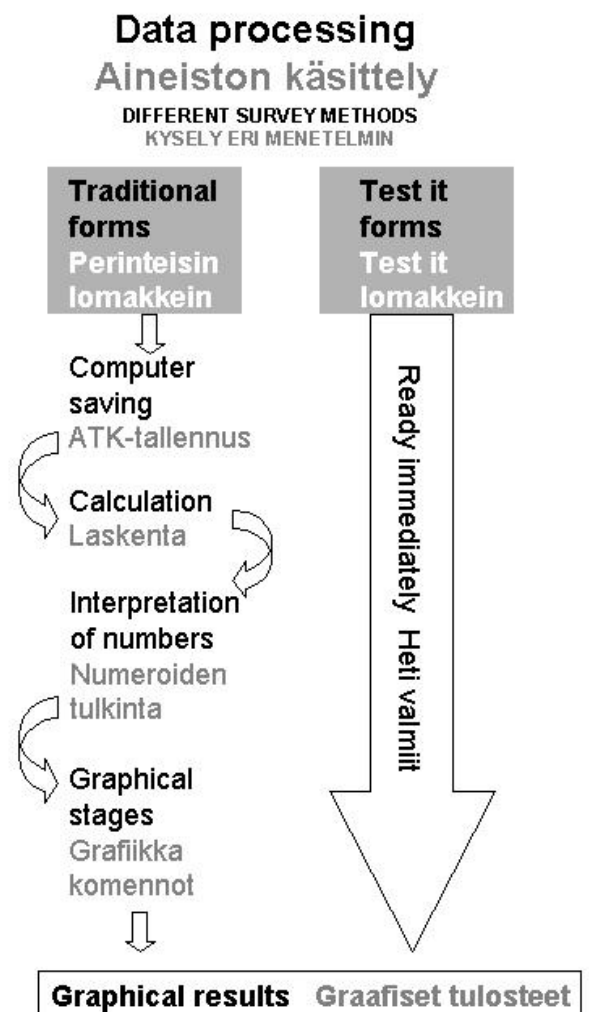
Data processing
Aineiston käsittely
DIFFERENT SURVEY METHODS
KYSELY ERI MENETELMIN

Traditional forms
Perinteisin lomakkein

Test it forms
Test it lomakkein

Computer saving
ATK-tallennus

Calculation
Laskenta

Interpretation of numbers
Numeroiden tulkinta

Graphical stages
Grafiikka komennot

Ready immediately Heti valmiit

Graphical results Graafiset tulosteet